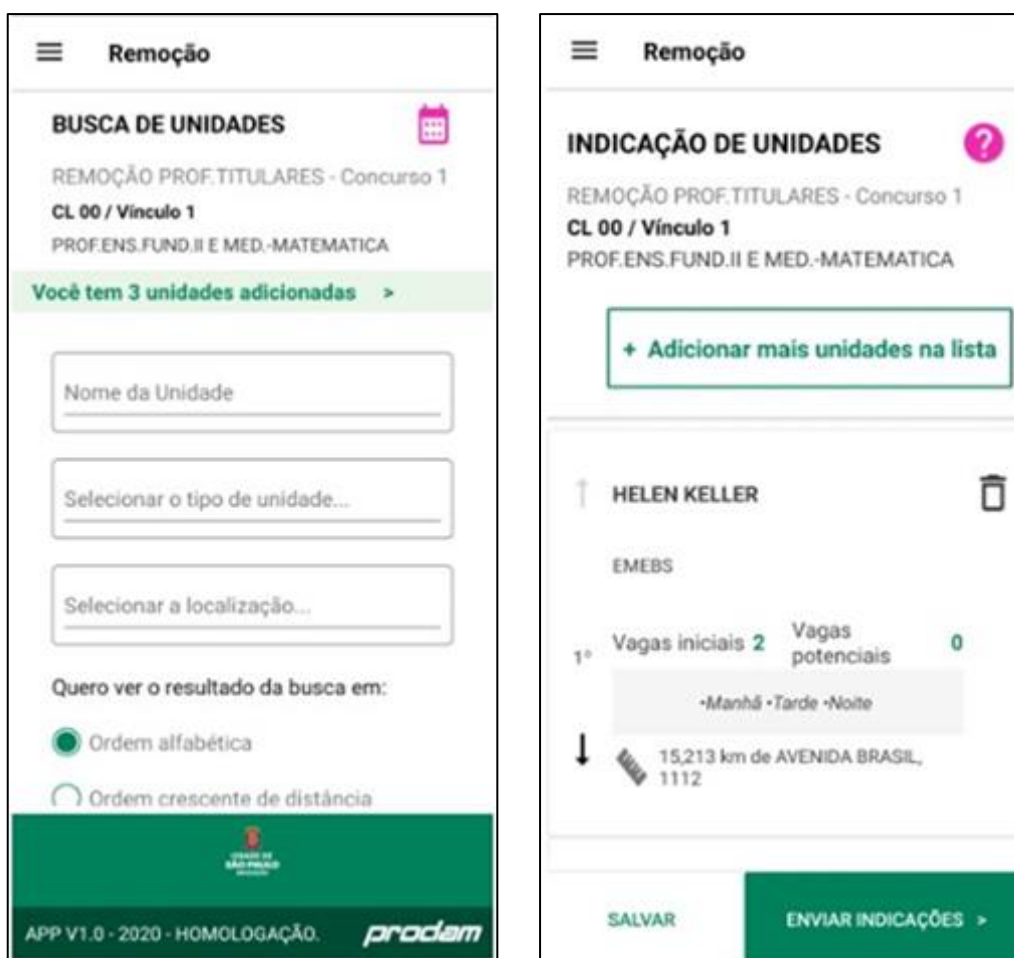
Remoção

BUSCA DE UNIDADES

REMOÇÃO PROF.TITULARES - Concurso 1
CL 00 / Vínculo 1
PROF.ENS.FUND.II E MED.-MATEMATICA

Você tem 3 unidades adicionadas >

Nome da Unidade

Selecionar o tipo de unidade...

Selecionar a localização...

Quero ver o resultado da busca em:

Ordem alfabética

Ordem crescente de distância

CIDADE DE SÃO PAULO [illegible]

APP V1.0 - 2020 - HOMOLOGAÇÃO. prodam

Remoção

INDICAÇÃO DE UNIDADES

REMOÇÃO PROF.TITULARES - Concurso 1
CL 00 / Vínculo 1
PROF.ENS.FUND.II E MED.-MATEMATICA

+ Adicionar mais unidades na lista

HELEN KELLER

EMEBS

1° Vagas iniciais 2 Vagas potenciais 0

•Manhã •Tarde •Noite

15,213 km de AVENIDA BRASIL, 1112

SALVAR

ENVIAR INDICAÇÕES >